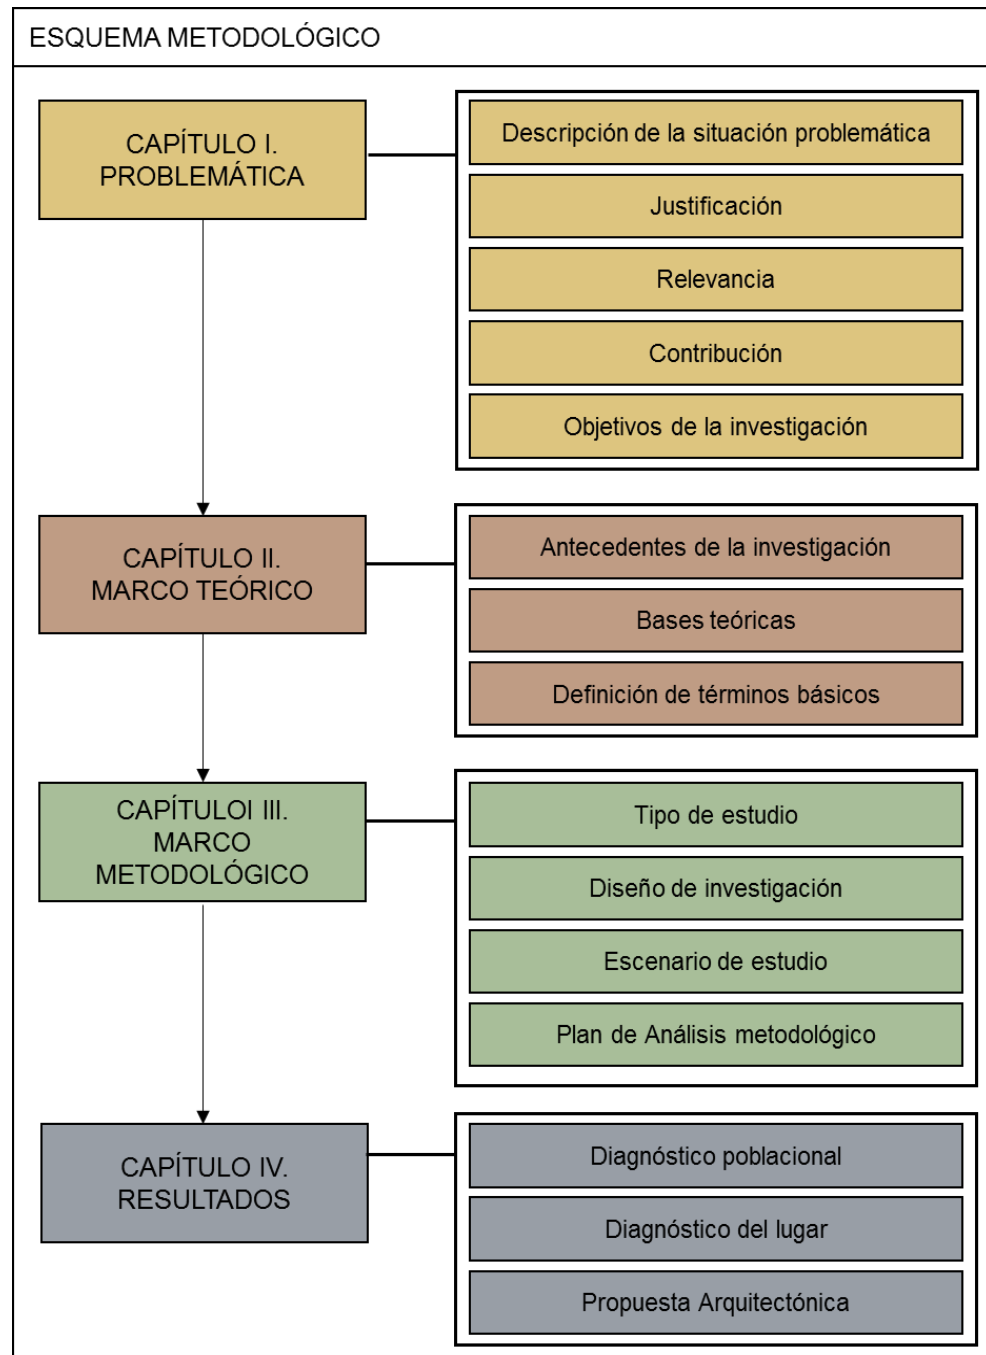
ESQUEMA METODOLÓGICO

CAPÍTULO I. PROBLEMÁTICA

Descripción de la situación problemática

Justificación

Relevancia

Contribución

Objetivos de la investigación

CAPÍTULO II. MARCO TEÓRICO

Antecedentes de la investigación

Bases teóricas

Definición de términos básicos

CAPÍTULOI III. MARCO METODOLÓGICO

Tipo de estudio

Diseño de investigación

Escenario de estudio

Plan de Análisis metodológico

CAPÍTULO IV. RESULTADOS

Diagnóstico poblacional

Diagnóstico del lugar

Propuesta Arquitectónica